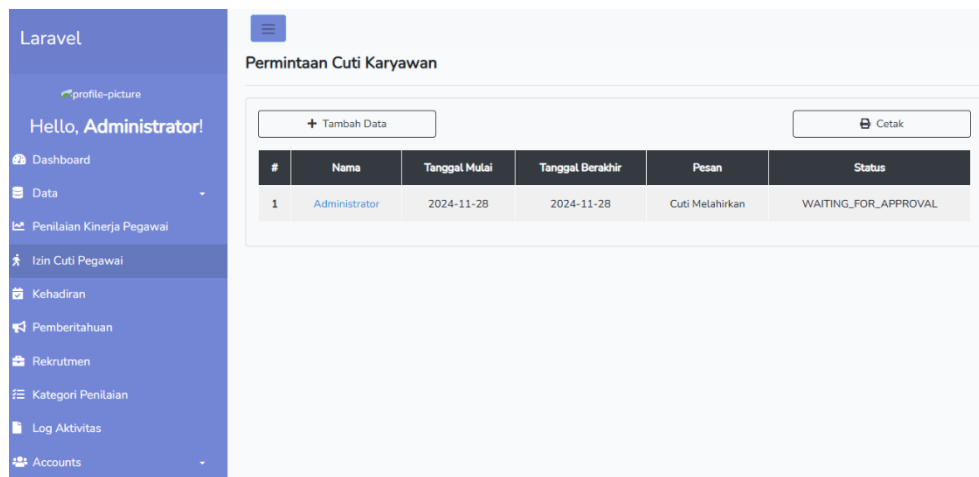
Laravel

profile-picture

Hello, **Administrator**!

Dashboard

Data

Penilaian Kinerja Pegawai

Izin Cuti Pegawai

Kehadiran

Pemberitahuan

Rekrutmen

Kategori Penilaian

Log Aktivitas

Accounts

Permintaan Cuti Karyawan

+ Tambah Data

Cetak

| # | Nama | Tanggal Mulai | Tanggal Berakhir | Pesan | Status |
|---|---|---|---|---|---|
| 1 | Administrator | 2024-11-28 | 2024-11-28 | Cuti Melahirkan | WAITING_FOR_APPROVAL |